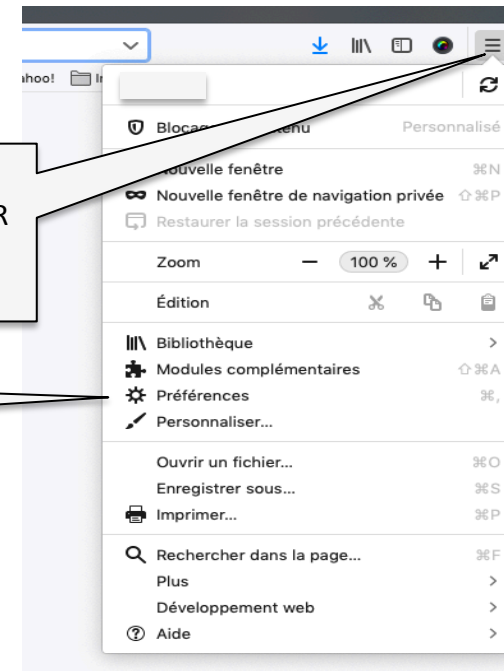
ahoo! I

R

Blocag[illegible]tenu Personnalisé

Nouvelle fenêtre ⌘N

Nouvelle fenêtre de navigation privée ⇧⌘P

Restaurer la session précédente

Zoom — 100 % + ⤢

Édition

Bibliothèque >

Modules complémentaires ⇧⌘A

Préférences ⌘,

Personnaliser...

Ouvrir un fichier... ⌘O

Enregistrer sous... ⌘S

Imprimer... ⌘P

Rechercher dans la page... ⌘F

Plus >

Développement web >

Aide >